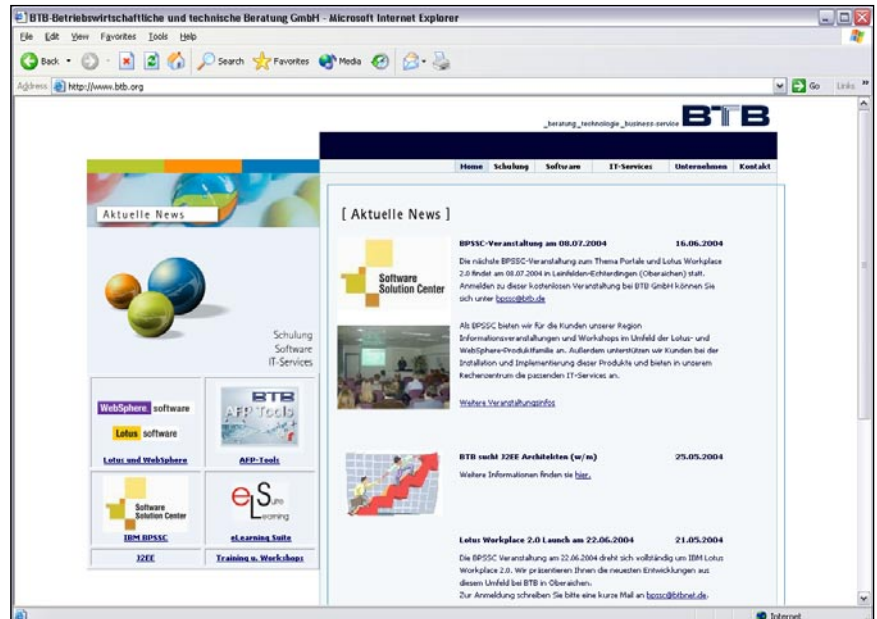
BTB-Betriebswirtschaftliche und technische Beratung GmbH - Microsoft Internet Explorer

File Edit View Favorites Tools Help

Back Search Favorites Media

Address http://www.btb.org

Go Links

_beratung_technologie_business-service BTB

Home Schulung Software IT-Services Unternehmen Kontakt

Aktuelle News

[ Aktuelle News ]

Software Solution Center

BPSSC-Veranstaltung am 08.07.2004 16.06.2004

Die nächste BPSSC-Veranstaltung zum Thema Portale und Lotus Workplace 2.0 findet am 08.07.2004 in Leinfelden-Echterdingen (Oberaichen) statt. Anmelden zu dieser kostenlosen Veranstaltung bei BTB GmbH können Sie sich unter bpssc@btb.de

Als BPSSC bieten wir für die Kunden unserer Region Informationsveranstaltungen und Workshops im Umfeld der Lotus- und WebSphere-Produktfamilie an. Außerdem unterstützen wir Kunden bei der Installation und Implementierung dieser Produkte und bieten in unserem Rechenzentrum die passenden IT-Services an.

Weitere Veranstaltungsinfos

Schulung
Software
IT-Services

WebSphere software
Lotus software
Lotus und WebSphere

BTB AFP Tools
AFP-Tools

Software Solution Center
IBM BPSSC

eLS Euro Learning
eLearning Suite

J2EE

Training u. Workshops

BTB sucht J2EE Architekten (w/m) 25.05.2004

Weitere Informationen finden sie hier.

Lotus Workplace 2.0 Launch am 22.06.2004 21.05.2004

Die BPSSC Veranstaltung am 22.06.2004 dreht sich vollständig um IBM Lotus Workplace 2.0. Wir präsentieren Ihnen die neuesten Entwicklungen aus diesem Umfeld bei BTB in Oberaichen.
Zur Anmeldung schreiben Sie bitte eine kurze Mail an bpssc@btbnet.de.

Internet